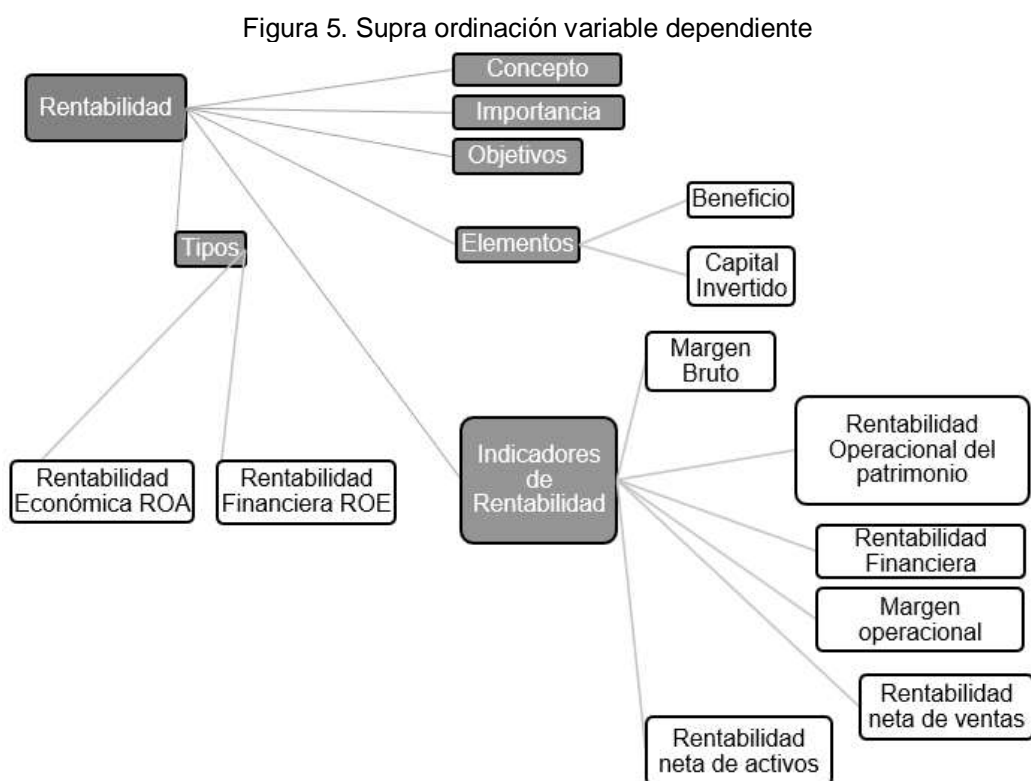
Figura 5. Supra ordinación variable dependiente

Rentabilidad

Concepto

Importancia

Objetivos

Beneficio

Tipos

Elementos

Capital Invertido

Margen Bruto

Rentabilidad Operacional del patrimonio

Rentabilidad Económica ROA

Rentabilidad Financiera ROE

Indicadores de Rentabilidad

Rentabilidad Financiera

Margen operacional

Rentabilidad neta de ventas

Rentabilidad neta de activos